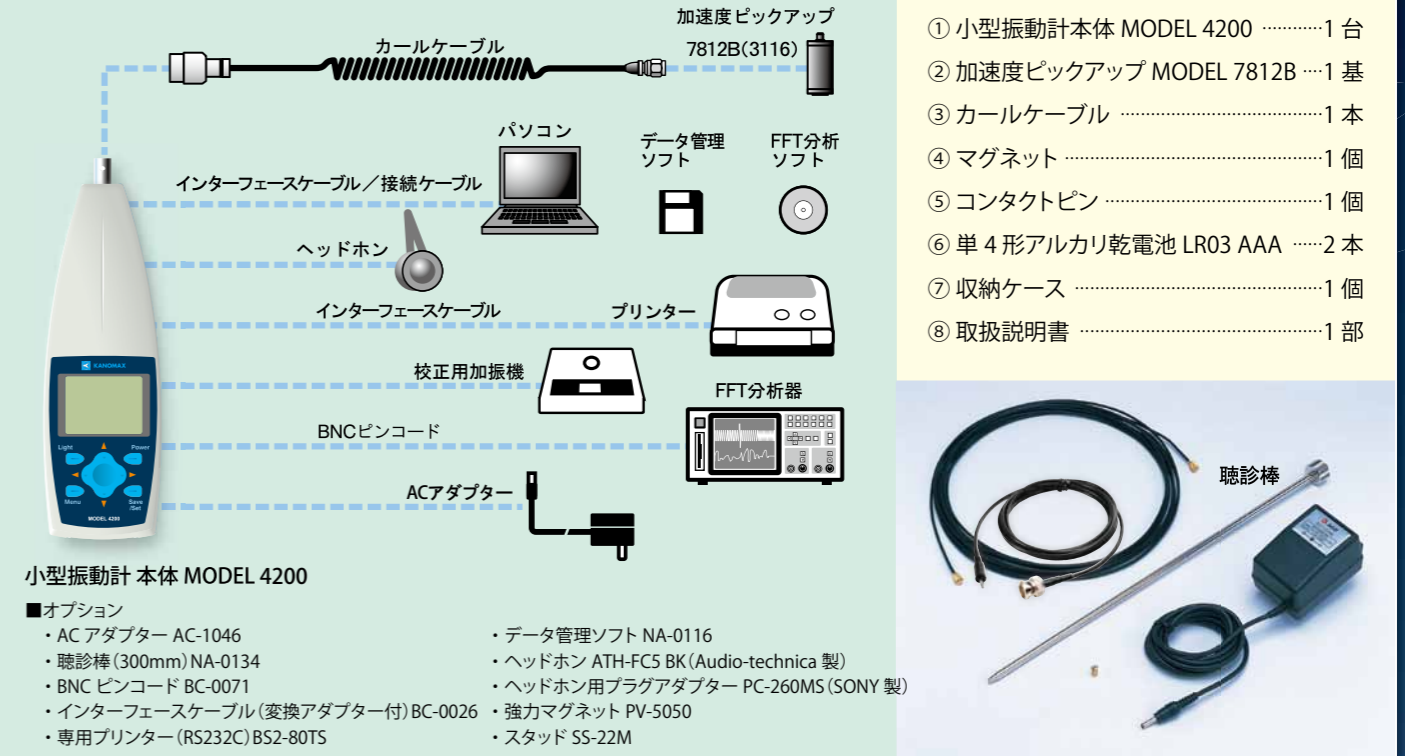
加速度ピックアップ
7812B(3116)

カールケーブル

パソコン

データ管理
ソフト

FFT分析
ソフト

インターフェースケーブル／接続ケーブル

ヘッドホン

インターフェースケーブル

プリンター

校正用加振機

FFT分析器

BNCピンコード

ACアダプター

KANOMAX
Light
Power
Menu
Save
/Set
MODEL 4200

小型振動計 本体 MODEL 4200

■オプション
・AC アダプター AC-1046
・聴診棒（300mm）NA-0134
・BNC ピンコード BC-0071
・インターフェースケーブル（変換アダプター付）BC-0026
・専用プリンター（RS232C）BS2-80TS

・データ管理ソフト NA-0116
・ヘッドホン ATH-FC5 BK（Audio-technica 製）
・ヘッドホン用プラグアダプター PC-260MS（SONY 製）
・強力マグネット PV-5050
・スタッド SS-22M

① 小型振動計本体 MODEL 4200 …………1 台
② 加速度ピックアップ MODEL 7812B …1 基
③ カールケーブル ……………………………1 本
④ マグネット …………………………………1 個
⑤ コンタクトピン ……………………………1 個
⑥ 単 4 形アルカリ乾電池 LR03 AAA ……2 本
⑦ 収納ケース …………………………………1 個
⑧ 取扱説明書 …………………………………1 部

聴診棒